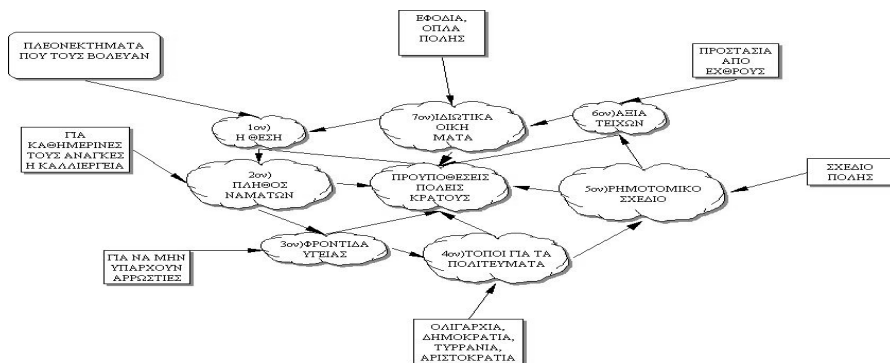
ΕΦΟΔΙΑ, ΟΠΛΑ ΠΟΛΗΣ

ΠΛΕΟΝΕΚΤΗΜΑΤΑ ΠΟΥ ΤΟΥΣ ΒΟΛΕΥΑΝ

ΠΡΟΣΤΑΣΙΑ ΑΠΟ ΕΧΘΡΟΥΣ

1ον) Η ΘΕΣΗ

7ον)ΙΔΙΩΤΙΚΑ ΟΙΚΗ ΜΑΤΑ

6ον)ΑΞΙΑ ΤΕΙΧΩΝ

ΓΙΑ ΚΑΘΗΜΕΡΙΝΕΣ ΤΟΥΣ ΑΝΑΓΚΕΣ Η ΚΑΛΛΙΕΡΓΕΙΑ

2ον) ΠΛΗΘΟΣ ΝΑΜΑΤΩΝ

ΠΡΟΥΠΟΘΕΣΕΙΣ ΠΟΛΕΙΣ ΚΡΑΤΟΥΣ

5ον)ΡΗΜΟΤΟΜΙΚΟ ΣΧΕΔΙΟ

ΣΧΕΔΙΟ ΠΟΛΗΣ

ΓΙΑ ΝΑ ΜΗΝ ΥΠΑΡΧΟΥΝ ΑΡΡΩΣΤΙΕΣ

3ον)ΦΡΟΝΤΙΔΑ ΥΓΕΙΑΣ

4ον)ΤΟΠΟΙ ΓΙΑ ΤΑ ΠΟΛΙΤΕΥΜΑΤΑ

ΟΛΙΓΑΡΧΙΑ, ΔΗΜΟΚΡΑΤΙΑ, ΤΥΡΡΑΝΙΑ, ΑΡΙΣΤΟΚΡΑΤΙΑ